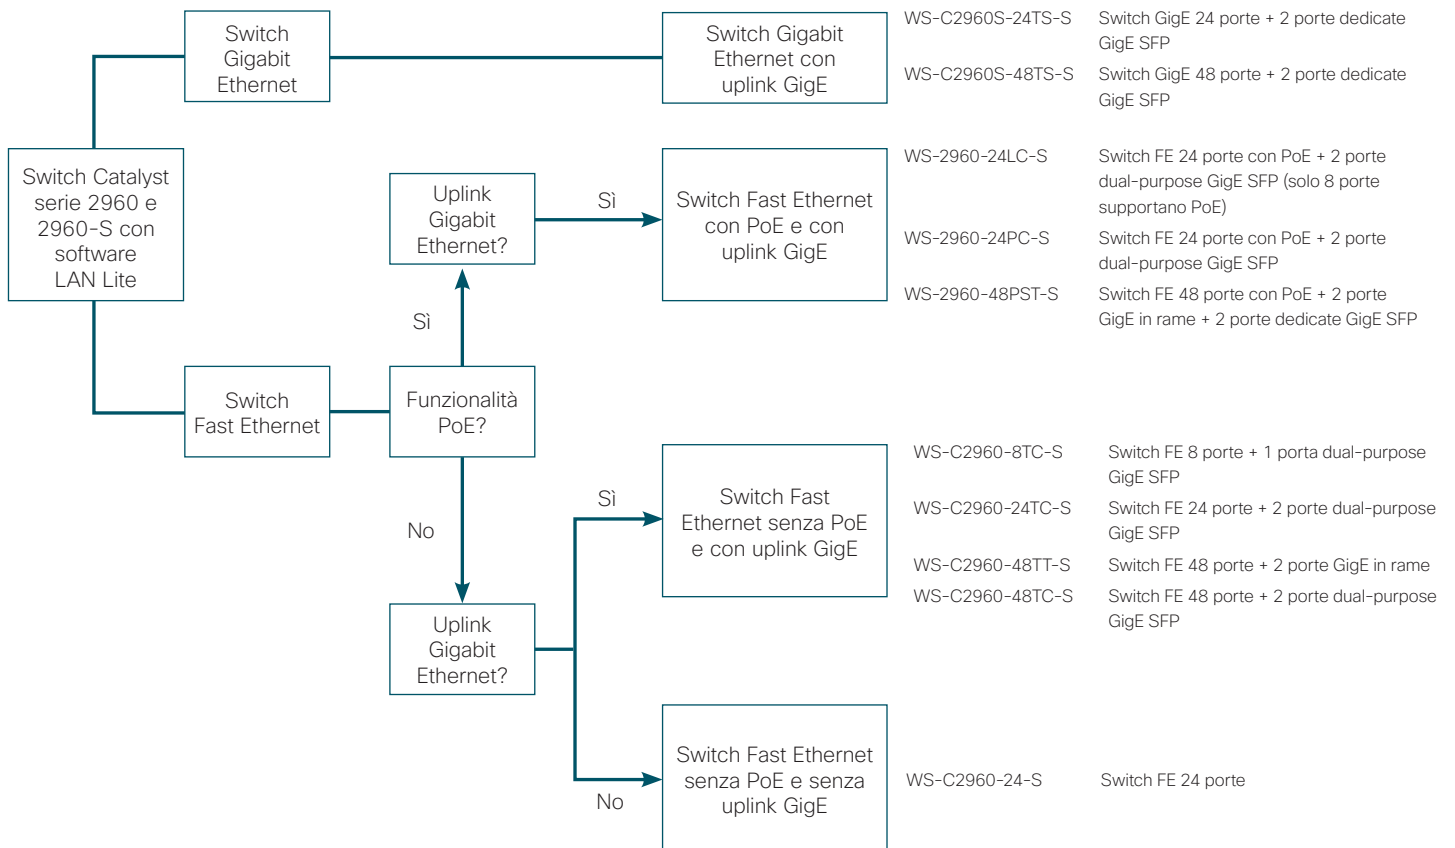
Switch Catalyst serie 2960 e 2960-S con software LAN Lite

Switch Gigabit Ethernet

Switch Gigabit Ethernet con uplink GigE

WS-C2960S-24TS-S
Switch GigE 24 porte + 2 porte dedicate GigE SFP

WS-C2960S-48TS-S
Switch GigE 48 porte + 2 porte dedicate GigE SFP

Switch Fast Ethernet

Funzionalità PoE?

Sì

Uplink Gigabit Ethernet?

Sì

Switch Fast Ethernet con PoE e con uplink GigE

WS-2960-24LC-S
Switch FE 24 porte con PoE + 2 porte dual-purpose GigE SFP (solo 8 porte supportano PoE)

WS-2960-24PC-S
Switch FE 24 porte con PoE + 2 porte dual-purpose GigE SFP

WS-2960-48PST-S
Switch FE 48 porte con PoE + 2 porte GigE in rame + 2 porte dedicate GigE SFP

No

Uplink Gigabit Ethernet?

Sì

Switch Fast Ethernet senza PoE e con uplink GigE

WS-C2960-8TC-S
Switch FE 8 porte + 1 porta dual-purpose GigE SFP

WS-C2960-24TC-S
Switch FE 24 porte + 2 porte dual-purpose GigE SFP

WS-C2960-48TT-S
Switch FE 48 porte + 2 porte GigE in rame

WS-C2960-48TC-S
Switch FE 48 porte + 2 porte dual-purpose GigE SFP

No

Switch Fast Ethernet senza PoE e senza uplink GigE

WS-C2960-24-S
Switch FE 24 porte